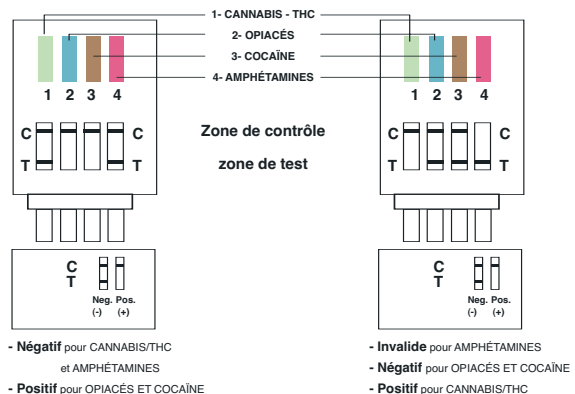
1- CANNABIS - THC
2- OPIACÉS
3- COCAÏNE
4- AMPHÉTAMINES

1 2 3 4
C C
T T

Zone de contrôle
zone de test

1 2 3 4
C C
T T

C
T
Neg. Pos.
(-) (+)

C
T
Neg. Pos.
(-) (+)

- Négatif pour CANNABIS/THC et AMPHÉTAMINES
- Positif pour OPIACÉS ET COCAÏNE

- Invalide pour AMPHÉTAMINES
- Négatif pour OPIACÉS ET COCAÏNE
- Positif pour CANNABIS/THC